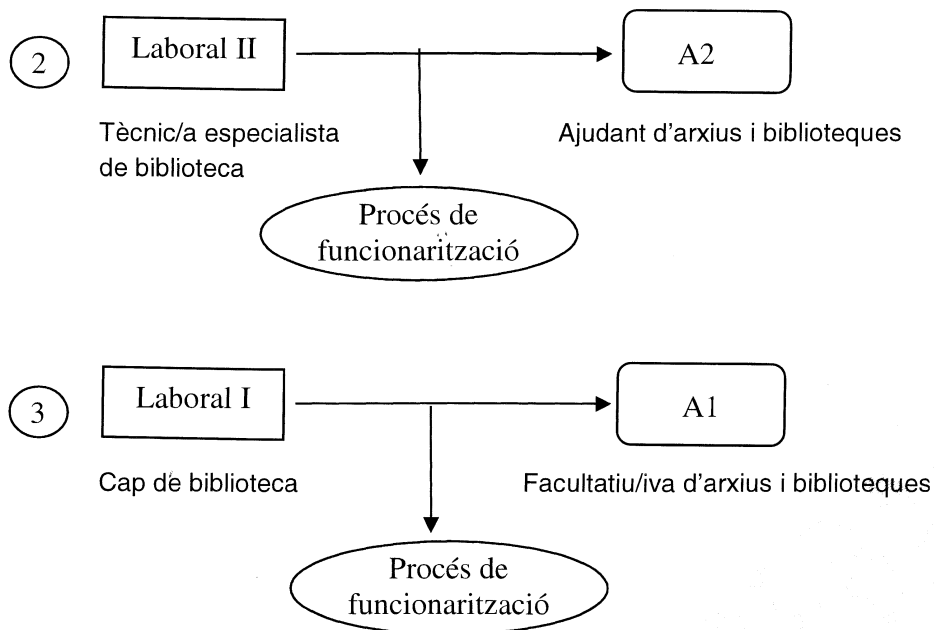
2

Laboral II

A2

Tècnic/a especialista de biblioteca

Ajudant d'arxius i biblioteques

Procés de funcionarització

3

Laboral I

A1

Cap de biblioteca

Facultatiu/iva d'arxius i biblioteques

Procés de funcionarització